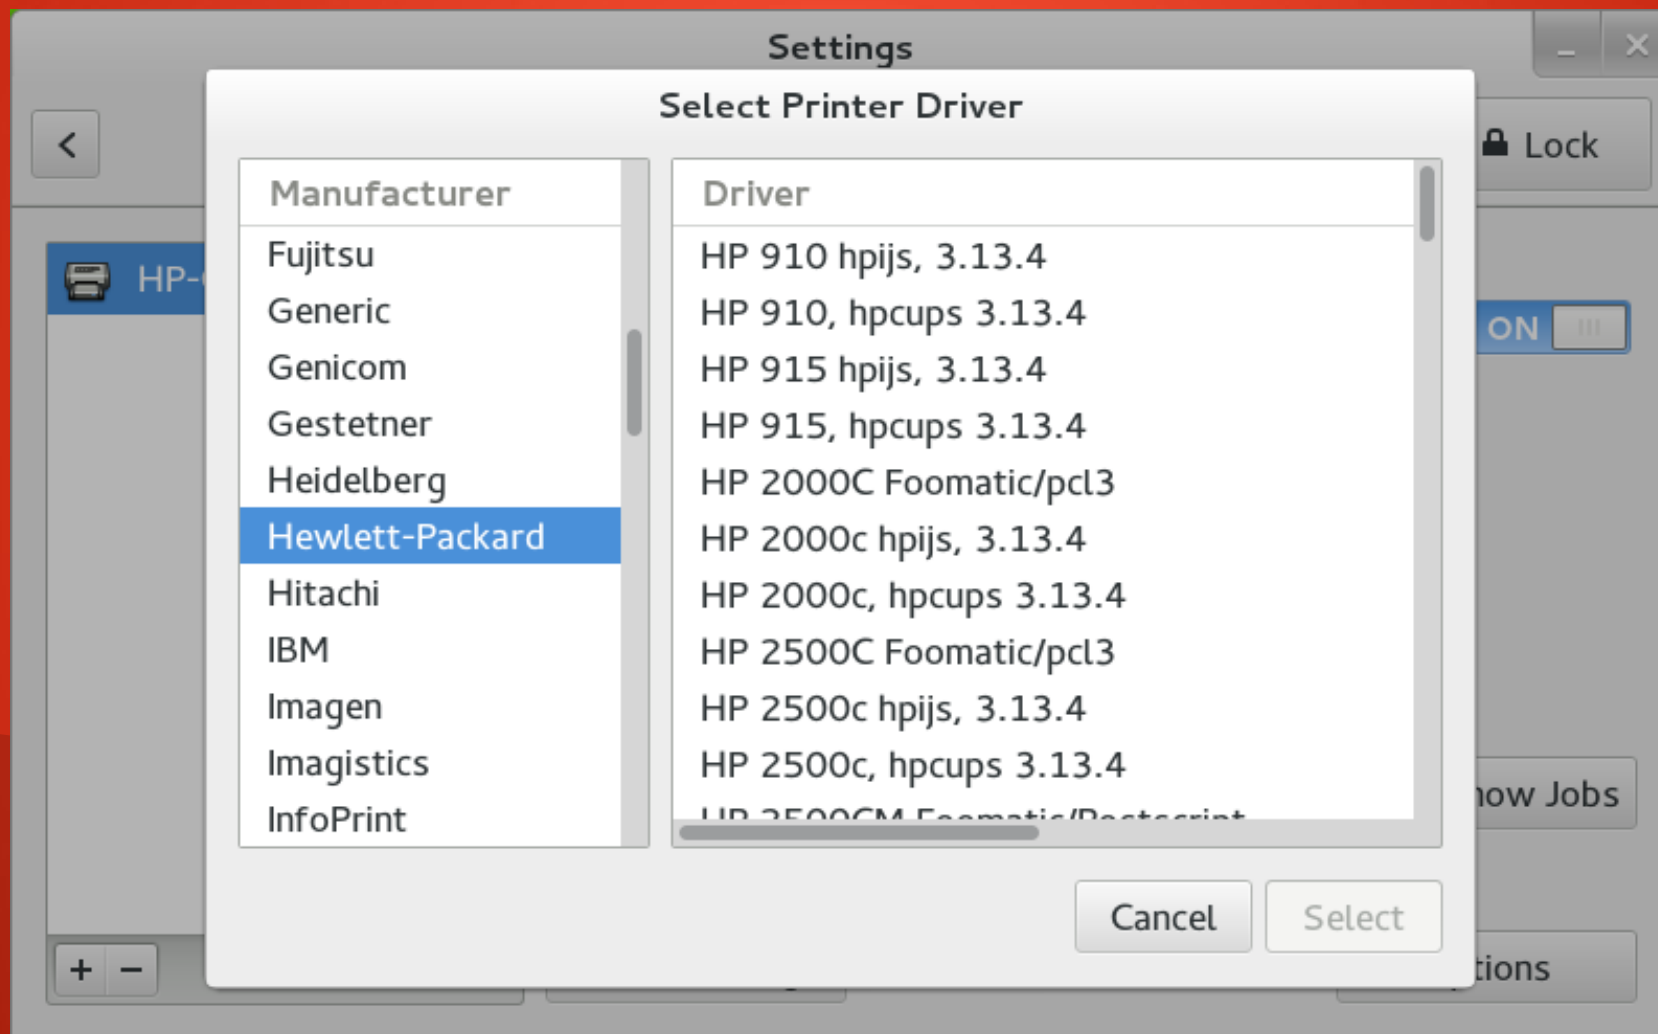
Settings

Lock

HP-

ON

how Jobs

tions

+ −

Select Printer Driver

| Manufacturer |
|---|
| Fujitsu |
| Generic |
| Genicom |
| Gestetner |
| Heidelberg |
| Hewlett-Packard |
| Hitachi |
| IBM |
| Imagen |
| Imagistics |
| InfoPrint |

| Driver |
|---|
| HP 910 hpijs, 3.13.4 |
| HP 910, hpcups 3.13.4 |
| HP 915 hpijs, 3.13.4 |
| HP 915, hpcups 3.13.4 |
| HP 2000C Foomatic/pcl3 |
| HP 2000c hpijs, 3.13.4 |
| HP 2000c, hpcups 3.13.4 |
| HP 2500C Foomatic/pcl3 |
| HP 2500c hpijs, 3.13.4 |
| HP 2500c, hpcups 3.13.4 |
| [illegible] |

Cancel
Select